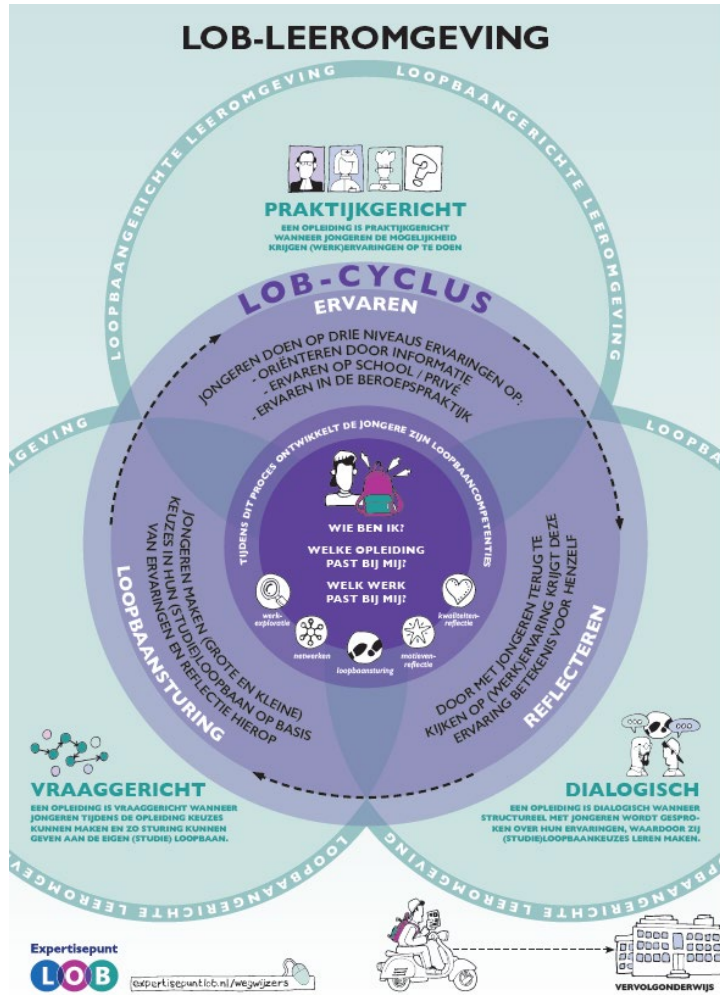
LOB-LEEROMGEVING

LOOPBAANGERICHTE LEEROMGEVING

PRAKTIJKGERICHT
EEN OPLEIDING IS PRAKTIJKGERICHT WANNEER JONGEREN DE MOGELIJKHEID KRIJGEN (WERK)ERVARINGEN OP TE DOEN

LOB-CYCLUS

ERVAREN

JONGEREN DOEN OP DRIE NIVEAUS ERVARINGEN OP:
- ORIËNTEREN DOOR INFORMATIE
- ERVAREN OP SCHOOL / PRIVÉ
- ERVAREN IN DE BEROEPSPRAKTIJK

TIJDENS DIT PROCES ONTWIKKELT DE JONGERE ZIJN LOOPBAANCOMPETENTIES

WIE BEN IK?
WELKE OPLEIDING PAST BIJ MIJ?
WELK WERK PAST BIJ MIJ?

werkexploratie
kwaliteitenreflectie
netwerken
motievenreflectie
loopbaansturing

LOOPBAANSTURING

JONGEREN MAKEN (GROTE EN KLEINE) KEUZES IN HUN (STUDIE)LOOPBAAN OP BASIS VAN ERVARINGEN EN REFLECTIE HIEROP

REFLECTEREN

DOOR MET JONGEREN TERUG TE KIJKEN OP (WERK)ERVARING KRIJGT DEZE ERVARING BETEKENIS VOOR HENZELF

VRAAGGERICHT
EEN OPLEIDING IS VRAAGGERICHT WANNEER JONGEREN TIJDENS DE OPLEIDING KEUZES KUNNEN MAKEN EN ZO STURING KUNNEN GEVEN AAN DE EIGEN (STUDIE) LOOPBAAN.

DIALOGISCH
EEN OPLEIDING IS DIALOGISCH WANNEER STRUCTUREEL MET JONGEREN WORDT GESPROKEN OVER HUN ERVARINGEN, WAARDOOR ZIJ (STUDIE)LOOPBAANKEUZES LEREN MAKEN.

LOOPBAANGERICHTE LEEROMGEVING

Expertisepunt LOB
expertisepuntlob.nl/wegwijzers

VERVOLGONDERWIJS